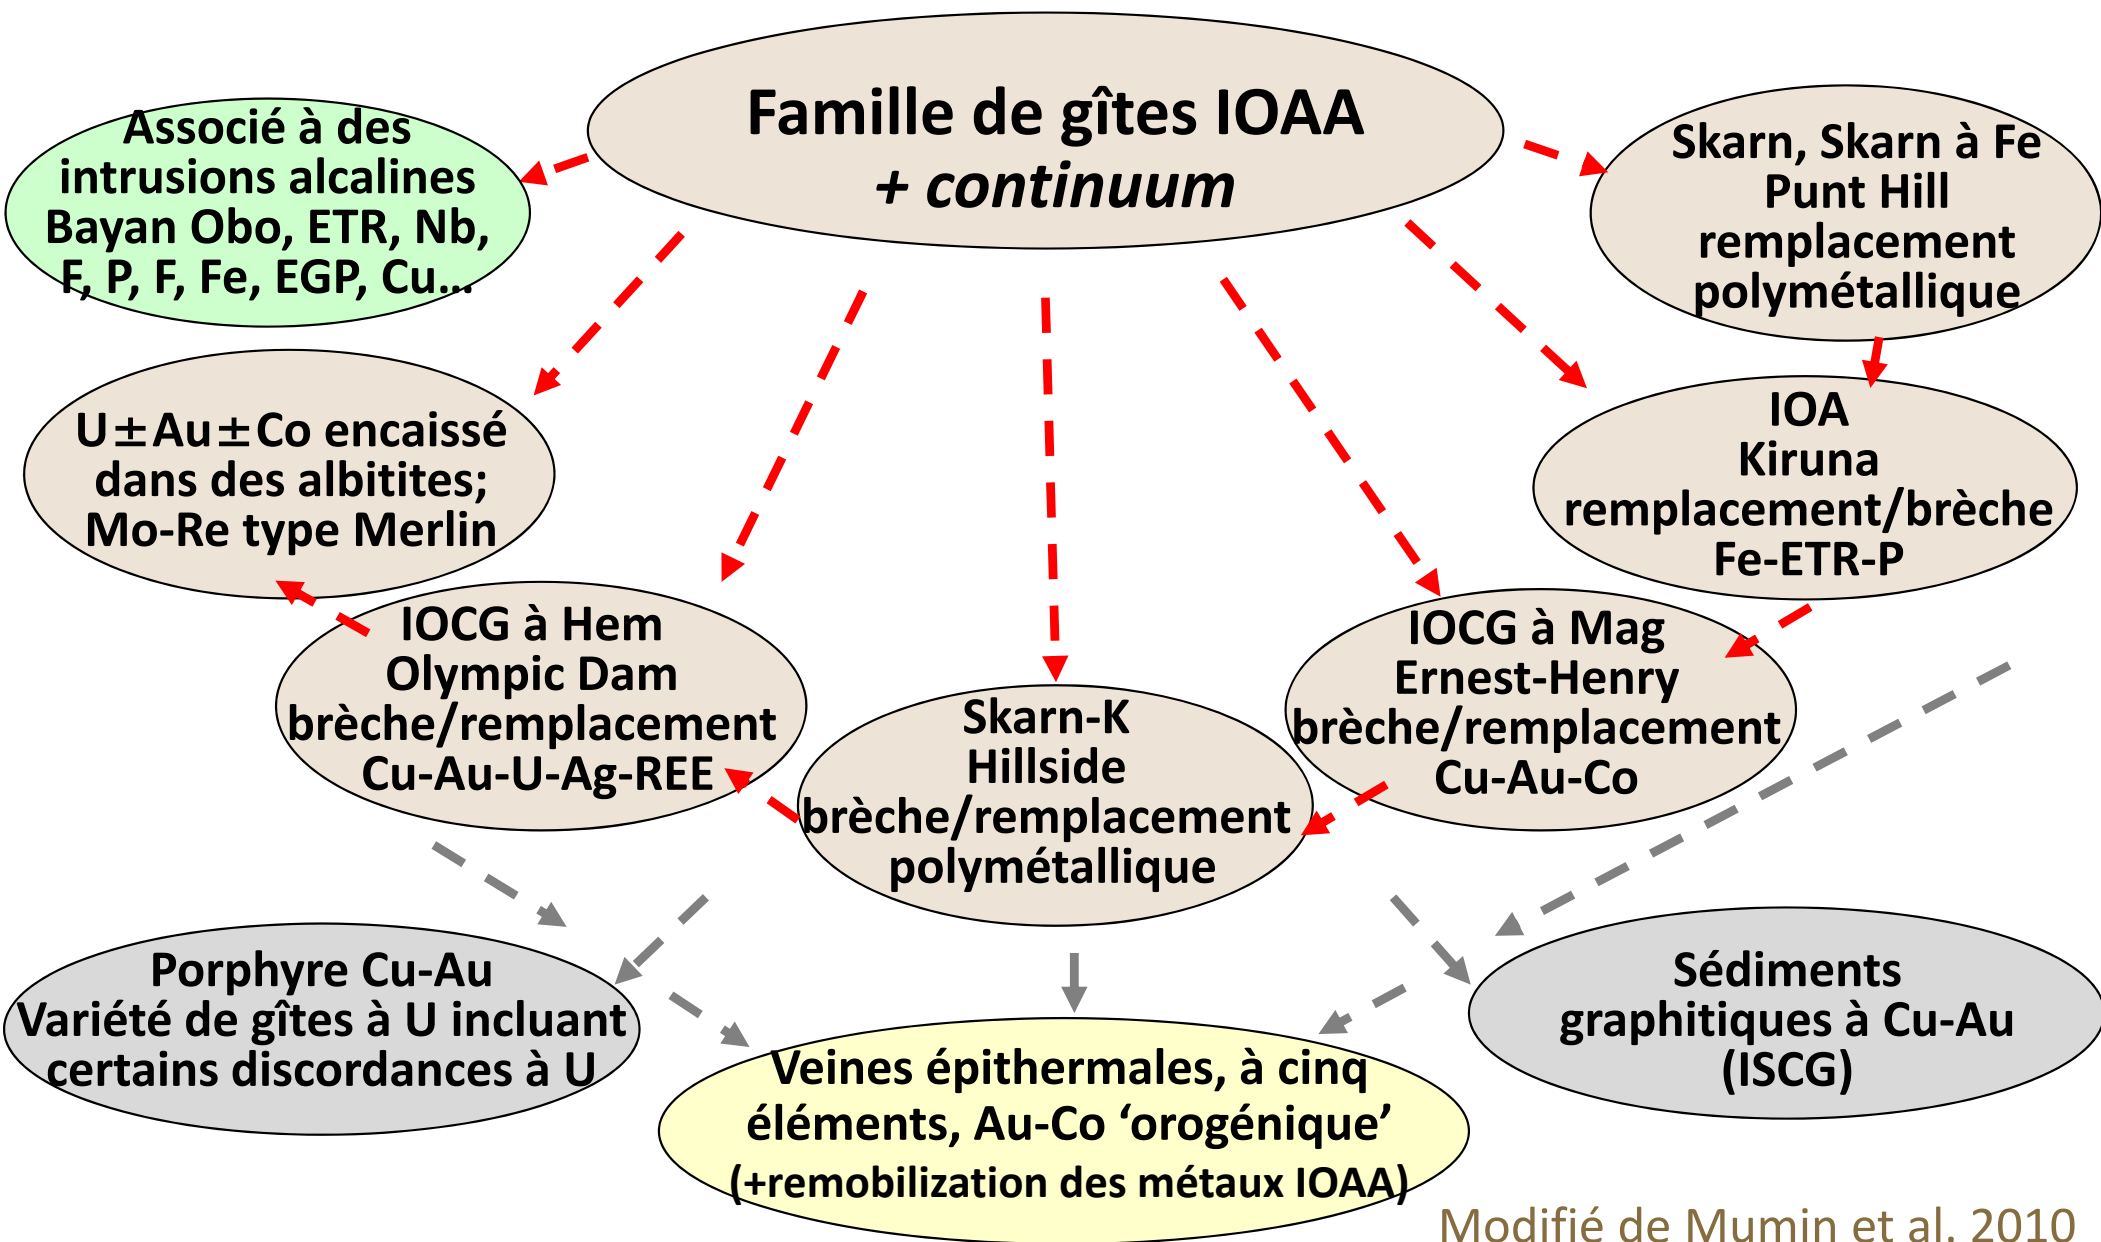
Famille de gîtes IOAA
+ continuum

Associé à des intrusions alcalines Bayan Obo, ETR, Nb, F, P, F, Fe, EGP, Cu...

Skarn, Skarn à Fe
Punt Hill
remplacement
polymétallique

U±Au±Co encaissé dans des albitites; Mo-Re type Merlin

IOA
Kiruna
remplacement/brèche
Fe-ETR-P

IOCG à Hem
Olympic Dam
brèche/remplacement
Cu-Au-U-Ag-REE

Skarn-K
Hillside
brèche/remplacement
polymétallique

IOCG à Mag
Ernest-Henry
brèche/remplacement
Cu-Au-Co

Porphyre Cu-Au
Variété de gîtes à U incluant certains discordances à U

Veines épithermales, à cinq éléments, Au-Co 'orogénique'
(+remobilization des métaux IOAA)

Sédiments graphitiques à Cu-Au
(ISCG)

Modifié de Mumin et al. 2010